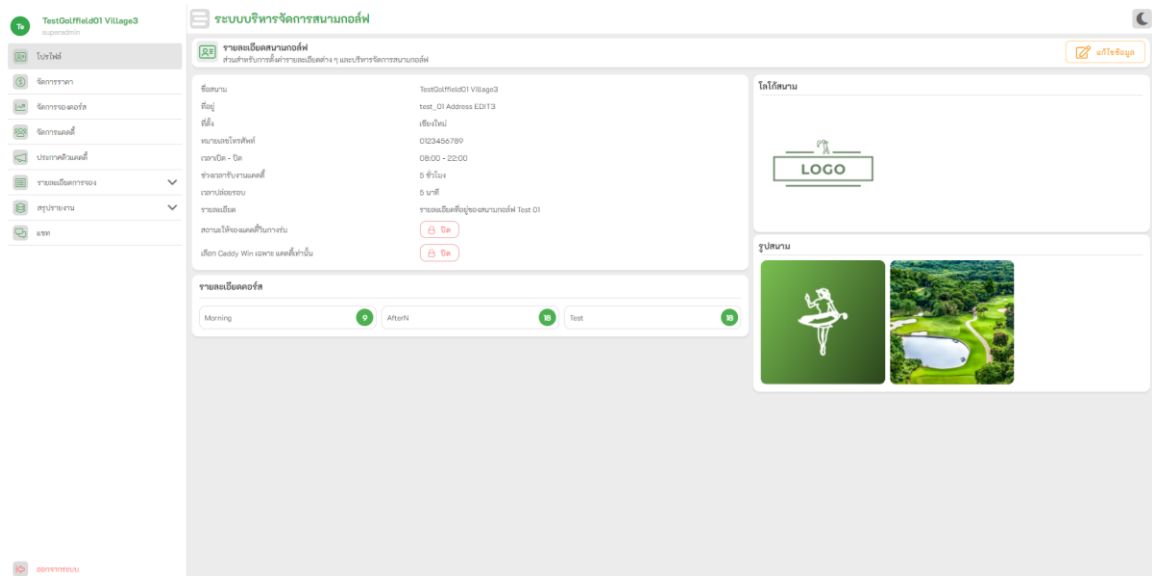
Te TestGolffield01 Village3
superadmin

โปรไฟล์
จัดการราคา
จัดการคอร์ส
จัดการแคดดี้
ประกาศด้านแคดดี้
รายละเอียดการจอง
สรุปรายงาน
แชท

ออกจากระบบ

ระบบบริหารจัดการสนามกอล์ฟ

รายละเอียดสนามกอล์ฟ
ส่วนสำหรับการตั้งค่ารายละเอียดต่าง ๆ และบริหารจัดการสนามกอล์ฟ

แก้ไขข้อมูล

| | |
|---|---|
| ชื่อสนาม | TestGolffield01 Village3 |
| ที่อยู่ | test_01 Address EDIT3 |
| ที่ตั้ง | เชียงใหม่ |
| หมายเลขโทรศัพท์ | 0123456789 |
| เวลาเปิด - ปิด | 08:00 - 22:00 |
| ช่วงเวลารับงานแคดดี้ | 5 ชั่วโมง |
| เวลาปล่อยรอบ | 5 นาที |
| รายละเอียด | รายละเอียดที่อยู่ของสนามกอล์ฟ Test 01 |
| สถานะให้จองแคดดี้ในการซ่ม | ปิด |
| เลือก Caddy Win เฉพาะ แคดดี้เท่านั้น | ปิด |

รายละเอียดคอร์ส
Morning 9
AfterN 18
Test 18

โลโก้สนาม
LOGO

รูปสนาม